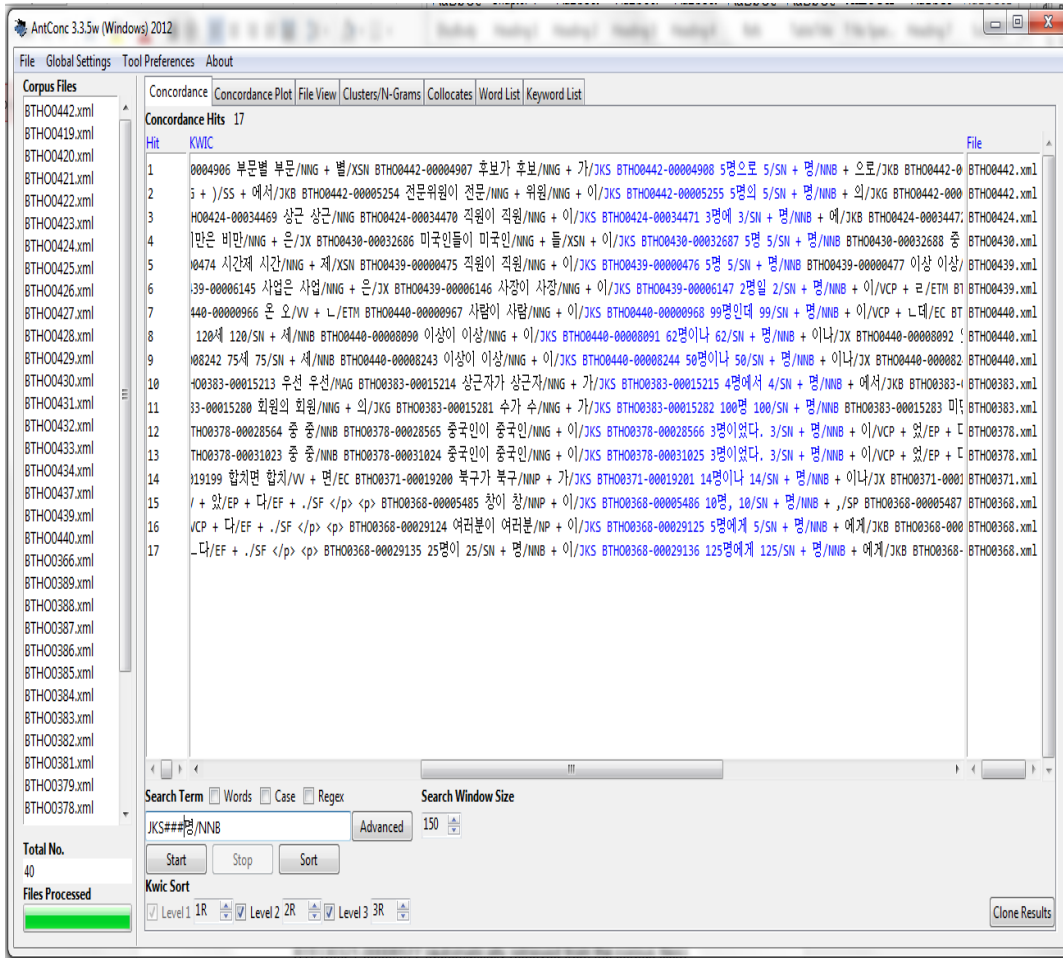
AntConc 3.3.5w (Windows) 2012

File Global Settings Tool Preferences About

Corpus Files
BTHO0442.xml
BTHO0419.xml
BTHO0420.xml
BTHO0421.xml
BTHO0422.xml
BTHO0423.xml
BTHO0424.xml
BTHO0425.xml
BTHO0426.xml
BTHO0427.xml
BTHO0428.xml
BTHO0429.xml
BTHO0430.xml
BTHO0431.xml
BTHO0432.xml
BTHO0433.xml
BTHO0434.xml
BTHO0437.xml
BTHO0439.xml
BTHO0440.xml
BTHO0366.xml
BTHO0389.xml
BTHO0388.xml
BTHO0387.xml
BTHO0386.xml
BTHO0385.xml
BTHO0384.xml
BTHO0383.xml
BTHO0382.xml
BTHO0381.xml
BTHO0379.xml
BTHO0378.xml

Total No.
40
Files Processed

Concordance | Concordance Plot | File View | Clusters/N-Grams | Collocates | Word List | Keyword List

Concordance Hits 17

| Hit | KWIC | File |
|---|---|---|
| 1 | 0004906 부문별 부문/NNG + 별/XSN BTHO0442-00004907 후보가 후보/NNG + 가/JKS BTHO0442-00004908 5명으로 5/SN + 명/NNB + 으로/JKB BTHO0442-0 | BTHO0442.xml |
| 2 | 5 + )/SS + 에서/JKB BTHO0442-00005254 전문위원이 전문/NNG + 위원/NNG + 이/JKS BTHO0442-00005255 5명의 5/SN + 명/NNB + 의/JKG BTHO0442-000 | BTHO0442.xml |
| 3 | HO0424-00034469 상근 상근/NNG BTHO0424-00034470 직원이 직원/NNG + 이/JKS BTHO0424-00034471 3명에 3/SN + 명/NNB + 에/JKB BTHO0424-0003447 | BTHO0424.xml |
| 4 | 비만은 비만/NNG + 은/JX BTHO0430-00032686 미국인들이 미국인/NNG + 들/XSN + 이/JKS BTHO0430-00032687 5명 5/SN + 명/NNB BTHO0430-00032688 중 | BTHO0430.xml |
| 5 | 0474 시간제 시간/NNG + 제/XSN BTHO0439-00000475 직원이 직원/NNG + 이/JKS BTHO0439-00000476 5명 5/SN + 명/NNB BTHO0439-00000477 이상 이상/ | BTHO0439.xml |
| 6 | 439-00006145 사업은 사업/NNG + 은/JX BTHO0439-00006146 사장이 사장/NNG + 이/JKS BTHO0439-00006147 2명일 2/SN + 명/NNB + 이/VCP + ㄹ/ETM B | BTHO0439.xml |
| 7 | 440-00000966 온 오/VV + ㄴ/ETM BTHO0440-00000967 사람이 사람/NNG + 이/JKS BTHO0440-00000968 99명인데 99/SN + 명/NNB + 이/VCP + ㄴ데/EC BT | BTHO0440.xml |
| 8 | 120세 120/SN + 세/NNB BTHO0440-00008090 이상이 이상/NNG + 이/JKS BTHO0440-00008091 62명이나 62/SN + 명/NNB + 이나/JX BTHO0440-00008092 | BTHO0440.xml |
| 9 | 008242 75세 75/SN + 세/NNB BTHO0440-00008243 이상이 이상/NNG + 이/JKS BTHO0440-00008244 50명이나 50/SN + 명/NNB + 이나/JX BTHO0440-000082 | BTHO0440.xml |
| 10 | HO0383-00015213 우선 우선/MAG BTHO0383-00015214 상근자가 상근자/NNG + 가/JKS BTHO0383-00015215 4명에서 4/SN + 명/NNB + 에서/JKB BTHO0383- | BTHO0383.xml |
| 11 | 33-00015280 회원의 회원/NNG + 의/JKG BTHO0383-00015281 수가 수/NNG + 가/JKS BTHO0383-00015282 100명 100/SN + 명/NNB BTHO0383-00015283 | BTHO0383.xml |
| 12 | BTHO0378-00028564 중 중/NNB BTHO0378-00028565 중국인이 중국인/NNG + 이/JKS BTHO0378-00028566 3명이었다. 3/SN + 명/NNB + 이/VCP + 었/EP + | BTHO0378.xml |
| 13 | BTHO0378-00031023 중 중/NNB BTHO0378-00031024 중국인이 중국인/NNG + 이/JKS BTHO0378-00031025 3명이었다. 3/SN + 명/NNB + 이/VCP + 었/EP + | BTHO0378.xml |
| 14 | 019199 합치면 합치/VV + 면/EC BTHO0371-00019200 북구가 북구/NNP + 가/JKS BTHO0371-00019201 14명이나 14/SN + 명/NNB + 이나/JX BTHO0371-000 | BTHO0371.xml |
| 15 | / + 았/EP + 다/EF + ./SF </p> <p> BTHO0368-00005485 창이 창/NNP + 이/JKS BTHO0368-00005486 10명, 10/SN + 명/NNB + ,/SP BTHO0368-00005487 | BTHO0368.xml |
| 16 | VCP + 다/EF + ./SF </p> <p> BTHO0368-00029124 여러분이 여러분/NP + 이/JKS BTHO0368-00029125 5명에게 5/SN + 명/NNB + 에게/JKB BTHO0368-000 | BTHO0368.xml |
| 17 | _다/EF + ./SF </p> <p> BTHO0368-00029135 25명이 25/SN + 명/NNB + 이/JKS BTHO0368-00029136 125명에게 125/SN + 명/NNB + 에게/JKB BTHO0368- | BTHO0368.xml |

Search Term Words Case Regex
JKS###명/NNB
Advanced
Search Window Size
150
Start Stop Sort
Kwic Sort
Level 1 1R Level 2 2R Level 3 3R
Clone Results